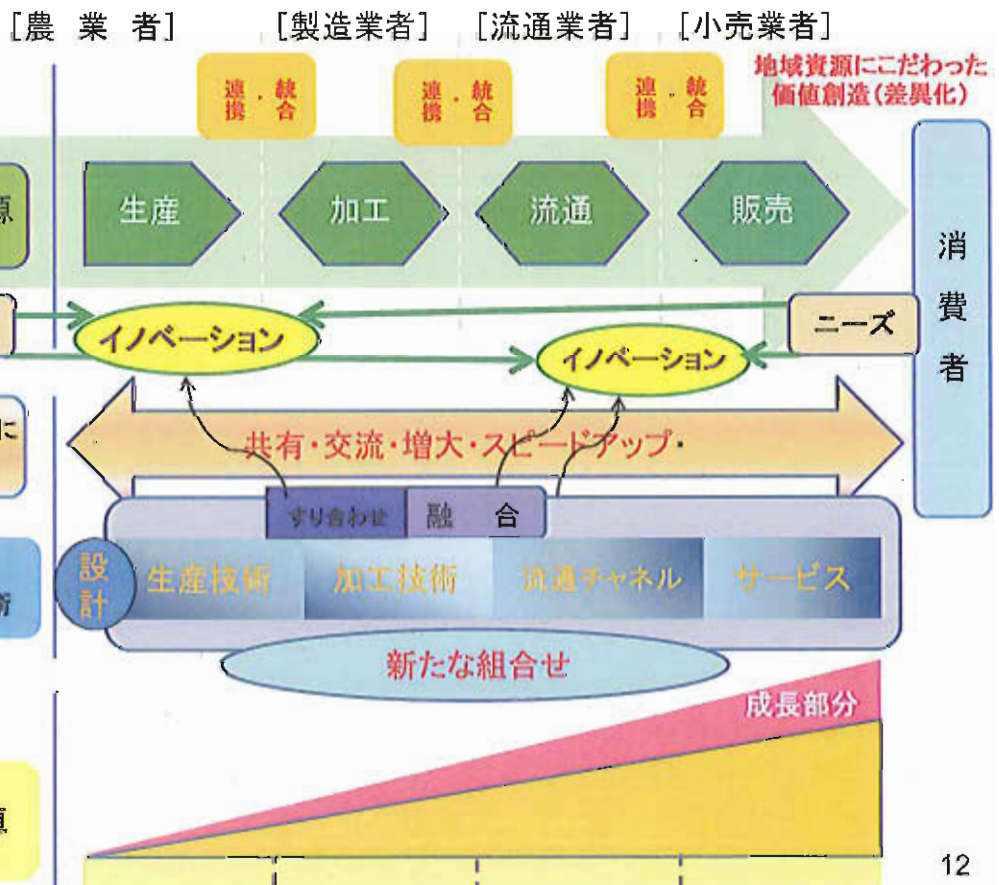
[農 業 者] [製造業者] [流通業者] [小売業者]

連携・統合 連携・統合 連携・統合

地域資源にこだわった価値創造(差異化)

源

生産 加工 流通 販売

消費者

ニーズ

イノベーション

イノベーション

に

共有・交流・増大・スピードアップ・

すり合わせ 融 合

設計

生産技術 加工技術 流通チャネル サービス

術

新たな組合せ

成長部分

値

12